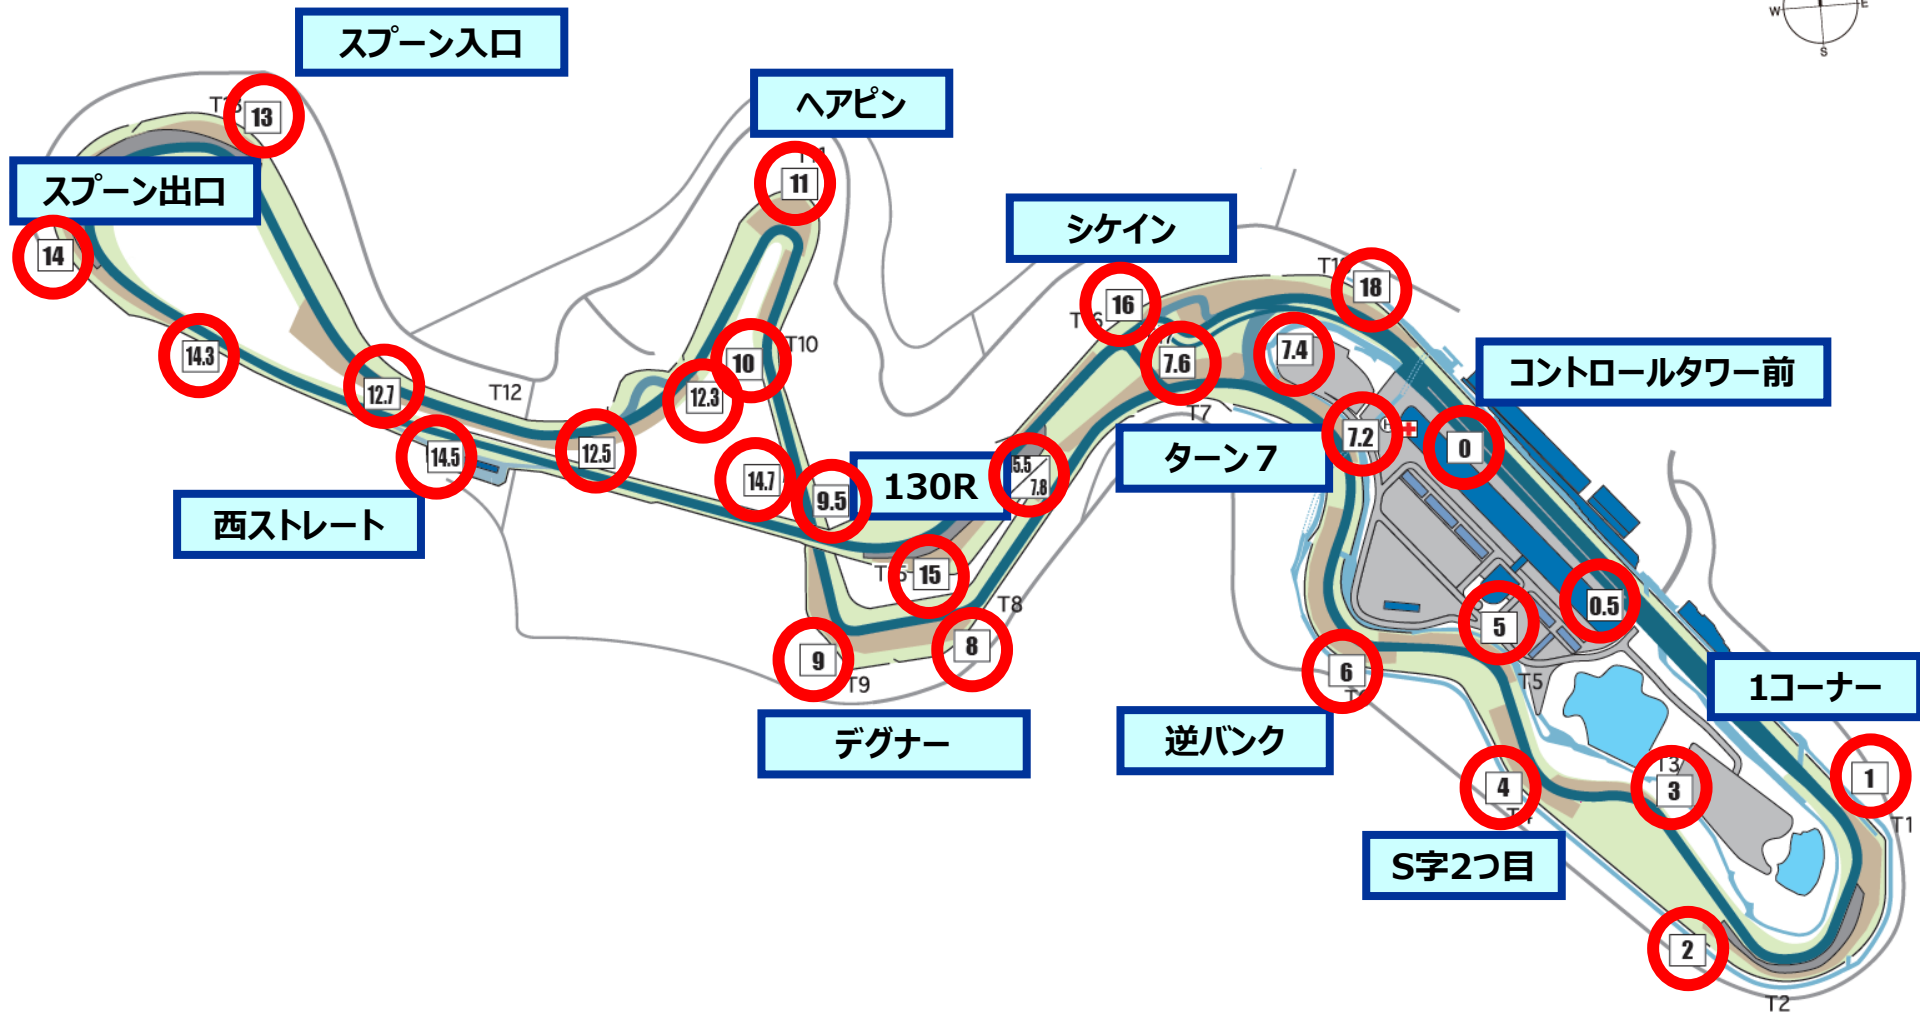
スプーン入口

ヘアピン

スプーン出口

シケイン

コントロールタワー前

130R

ターン7

西ストレート

1コーナー

デグナー

逆バンク

S字2つ目

13
11
14
16
18
14.3
12.7
10
12.3
7.6
7.4
7.2
0
14.5
12.5
14.7
9.5
5.5
7.8
15
8
9
5
0.5
6
4
3
1
2

T1
T2
T3
T4
T5
T6
T7
T8
T9
T10
T11
T12
T13
T14
T15
T16

W
E
S